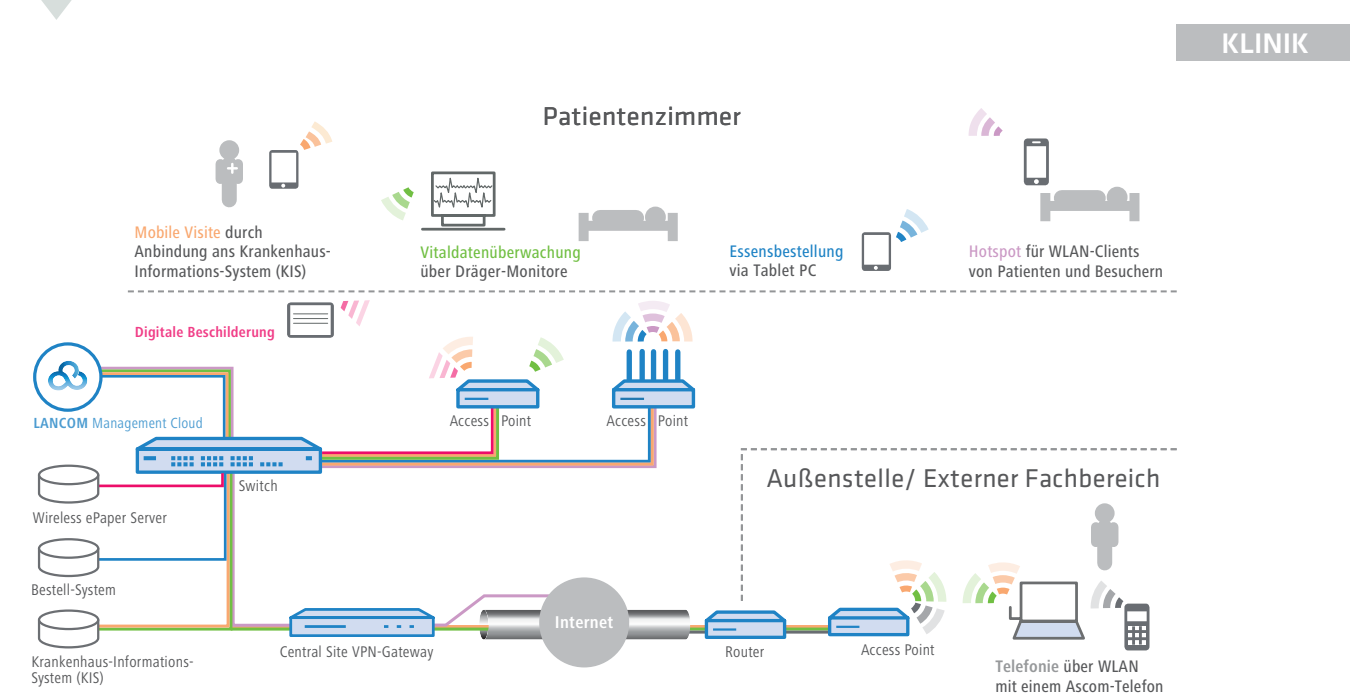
KLINIK

Patientenzimmer

Mobile Visite durch Anbindung ans Krankenhaus-Informations-System (KIS)

Vitaldatenüberwachung über Dräger-Monitore

Essensbestellung via Tablet PC

Hotspot für WLAN-Clients von Patienten und Besuchern

Digitale Beschilderung

LANCOM Management Cloud

Access Point

Access Point

Switch

Wireless ePaper Server

Bestell-System

Krankenhaus-Informations-System (KIS)

Außenstelle/ Externer Fachbereich

Central Site VPN-Gateway

Internet

Router

Access Point

Telefonie über WLAN mit einem Ascom-Telefon